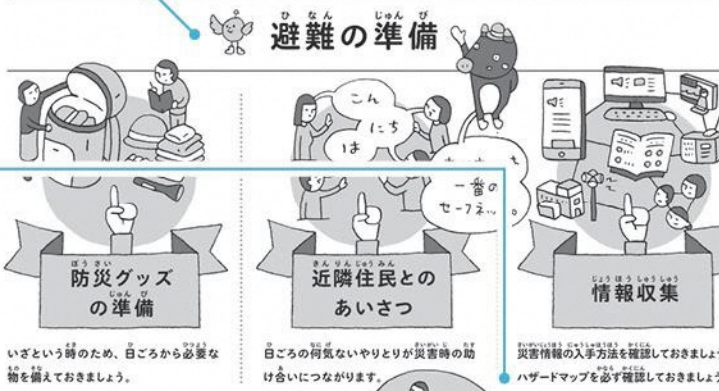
避難の準備

こんにちは

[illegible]

一番のセーフネット。

防災グッズの準備

近隣住民とのあいさつ

情報収集

いざという時のため、日ごろから必要な物を備えておきましょう。

日ごろの何気ないやりとりが災害時の助け合いにつながります。

災害情報の入手方法を確認しておきましょう

ハザードマップを必ず確認しておきましょう